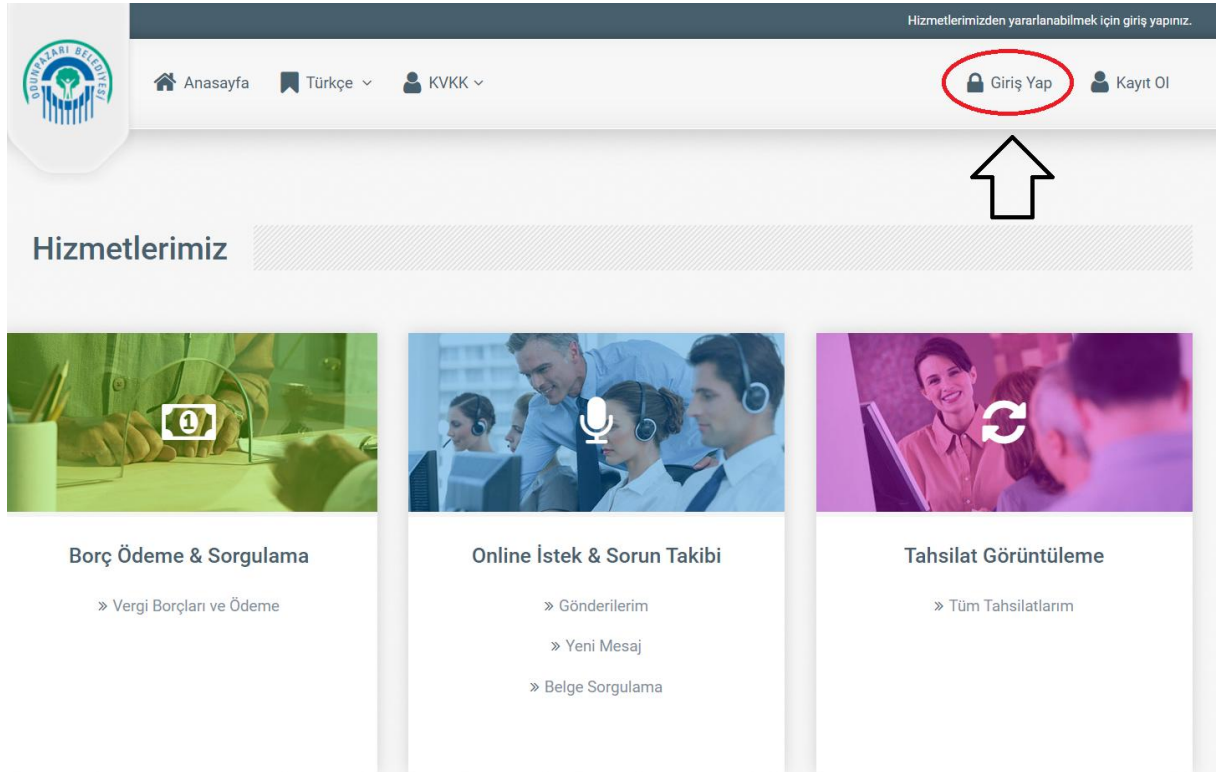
Hizmetlerimizden yararlanabilmek için giriş yapınız.

ODUNPAZARI BELEDİYESİ

Anasayfa Türkçe KVKK

Giriş Yap Kayıt Ol

Hizmetlerimiz

1

Borç Ödeme & Sorgulama

» Vergi Borçları ve Ödeme

Online İstek & Sorun Takibi

» Gönderilerim

» Yeni Mesaj

» Belge Sorgulama

Tahsilat Görüntüleme

» Tüm Tahsilatlarım